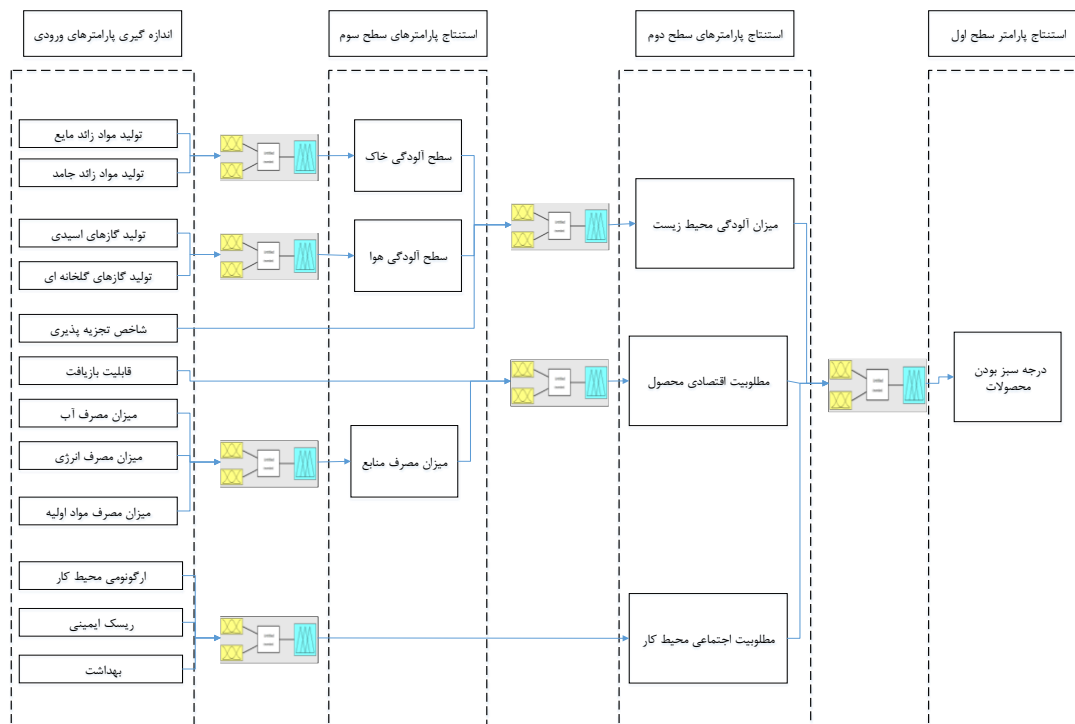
اندازه گیری پارامترهای ورودی

استنتاج پارامترهای سطح سوم

استنتاج پارامترهای سطح دوم

استنتاج پارامتر سطح اول

تولید مواد زائد مایع

تولید مواد زائد جامد

سطح آلودگی خاک

تولید گازهای اسیدی

تولید گازهای گلخانه ای

سطح آلودگی هوا

میزان آلودگی محیط زیست

شاخص تجزیه پذیری

قابلیت بازیافت

مطلوبیت اقتصادی محصول

درجه سبز بودن محصولات

میزان مصرف آب

میزان مصرف انرژی

میزان مصرف منابع

میزان مصرف مواد اولیه

ارگونومی محیط کار

ریسک ایمینی

بهداشت

مطلوبیت اجتماعی محیط کار